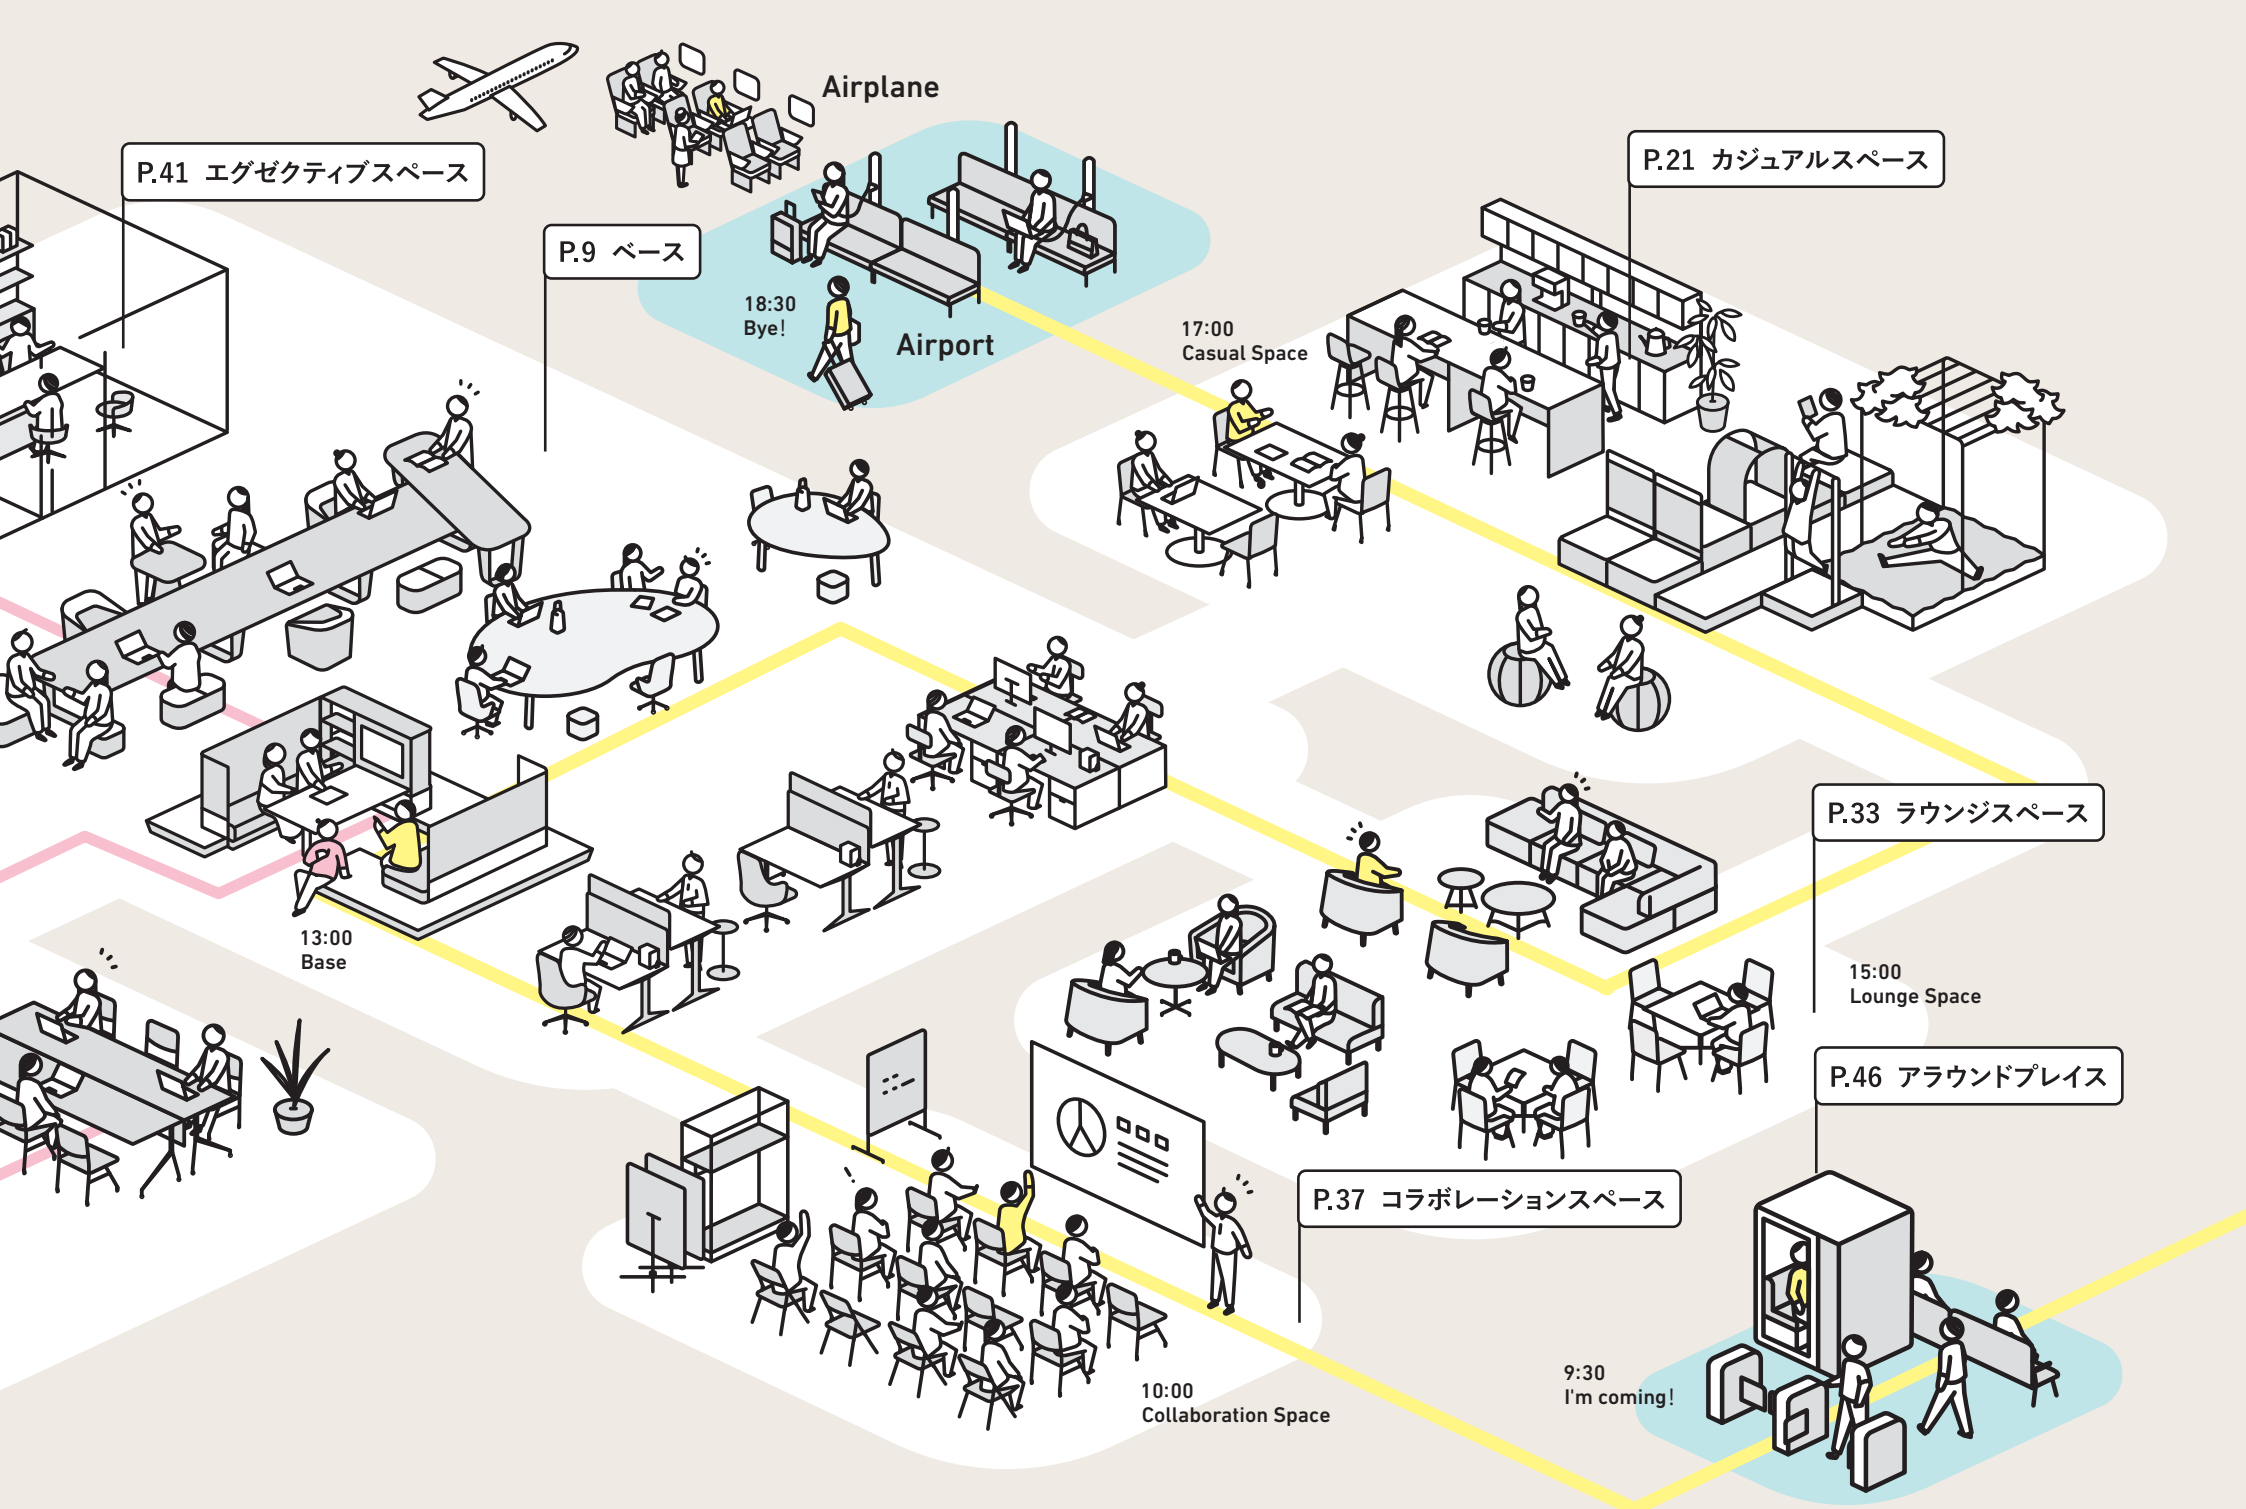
Airplane

P.41 エグゼクティブスペース

P.9 ベース

18:30
Bye!

Airport

P.21 カジュアルスペース

17:00
Casual Space

P.33 ラウンジスペース

13:00
Base

15:00
Lounge Space

P.46 アラウンドプレイス

P.37 コラボレーションスペース

9:30
I'm coming!

10:00
Collaboration Space